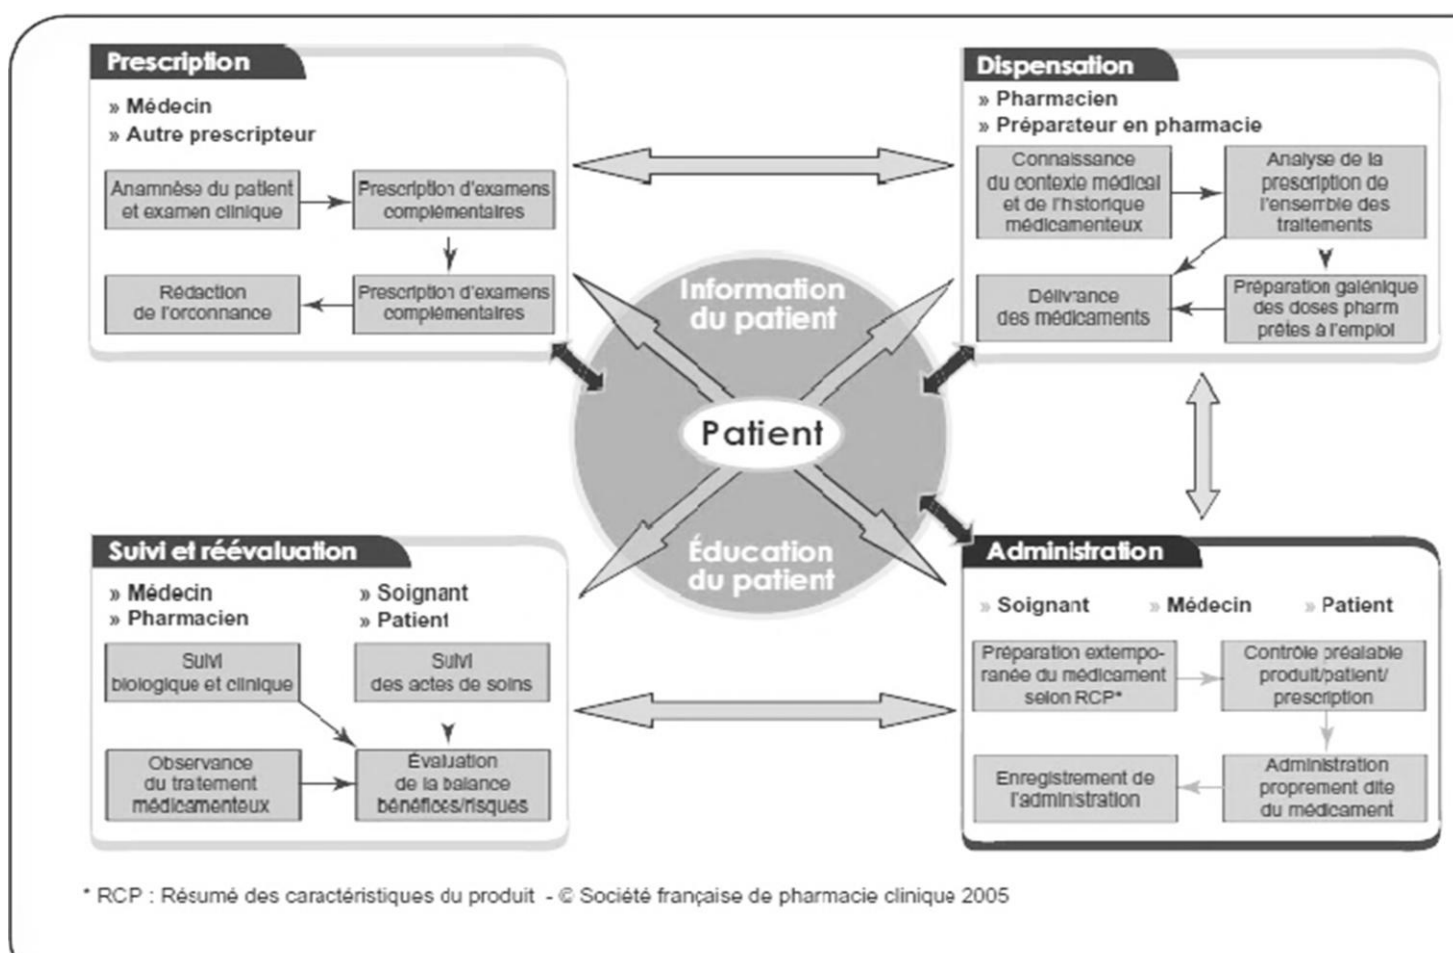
Prescription

» Médecin
» Autre prescripteur

Anamnèse du patient et examen clinique

Prescription d'examens complémentaires

Prescription d'examens complémentaires

Rédaction de l'orconnance

Dispensation

» Pharmacien
» Préparateur en pharmacie

Connaissance du contexte médical et de l'historique médicamenteux

Analyse de la prescription de l'ensemble des traitements

Préparation galénique des doses pharm prêtes à l'emploi

Délivrance des médicaments

Information du patient

Patient

Éducation du patient

Suivi et réévaluation

» Médecin
» Pharmacien

» Soignant
» Patient

Suivi biologique et clinique

Suivi des actes de soins

Observance du traitement médicamenteux

Évaluation de la balance bénéfices/risques

Administration

» Soignant
» Médecin
» Patient

Préparation extemporanée du médicament selon RCP*

Contrôle préalable produit/patient/prescription

Administration proprement dite du médicament

Enregistrement de l'administration

* RCP : Résumé des caractéristiques du produit - © Société française de pharmacie clinique 2005